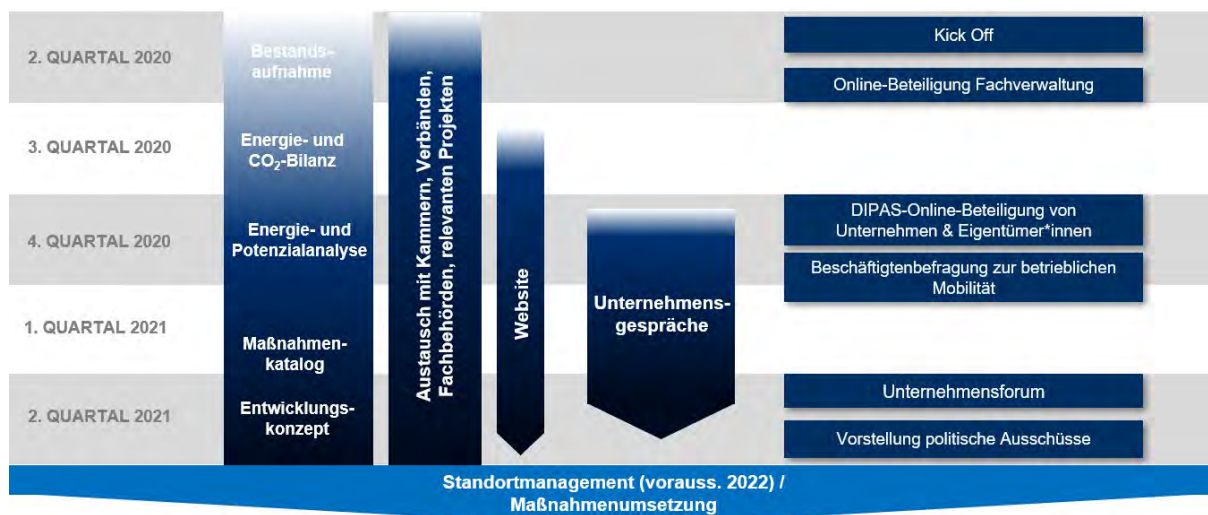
2. QUARTAL 2020

3. QUARTAL 2020

4. QUARTAL 2020

1. QUARTAL 2021

2. QUARTAL 2021

Bestandsaufnahme

Energie- und $CO_2$-Bilanz

Energie- und Potenzialanalyse

Maßnahmenkatalog

Entwicklungskonzept

Austausch mit Kammern, Verbänden, Fachbehörden, relevanten Projekten

Website

Unternehmensgespräche

Kick Off

Online-Beteiligung Fachverwaltung

DIPAS-Online-Beteiligung von Unternehmen & Eigentümer*innen

Beschäftigtenbefragung zur betrieblichen Mobilität

Unternehmensforum

Vorstellung politische Ausschüsse

Standortmanagement (vorauss. 2022) / Maßnahmenumsetzung